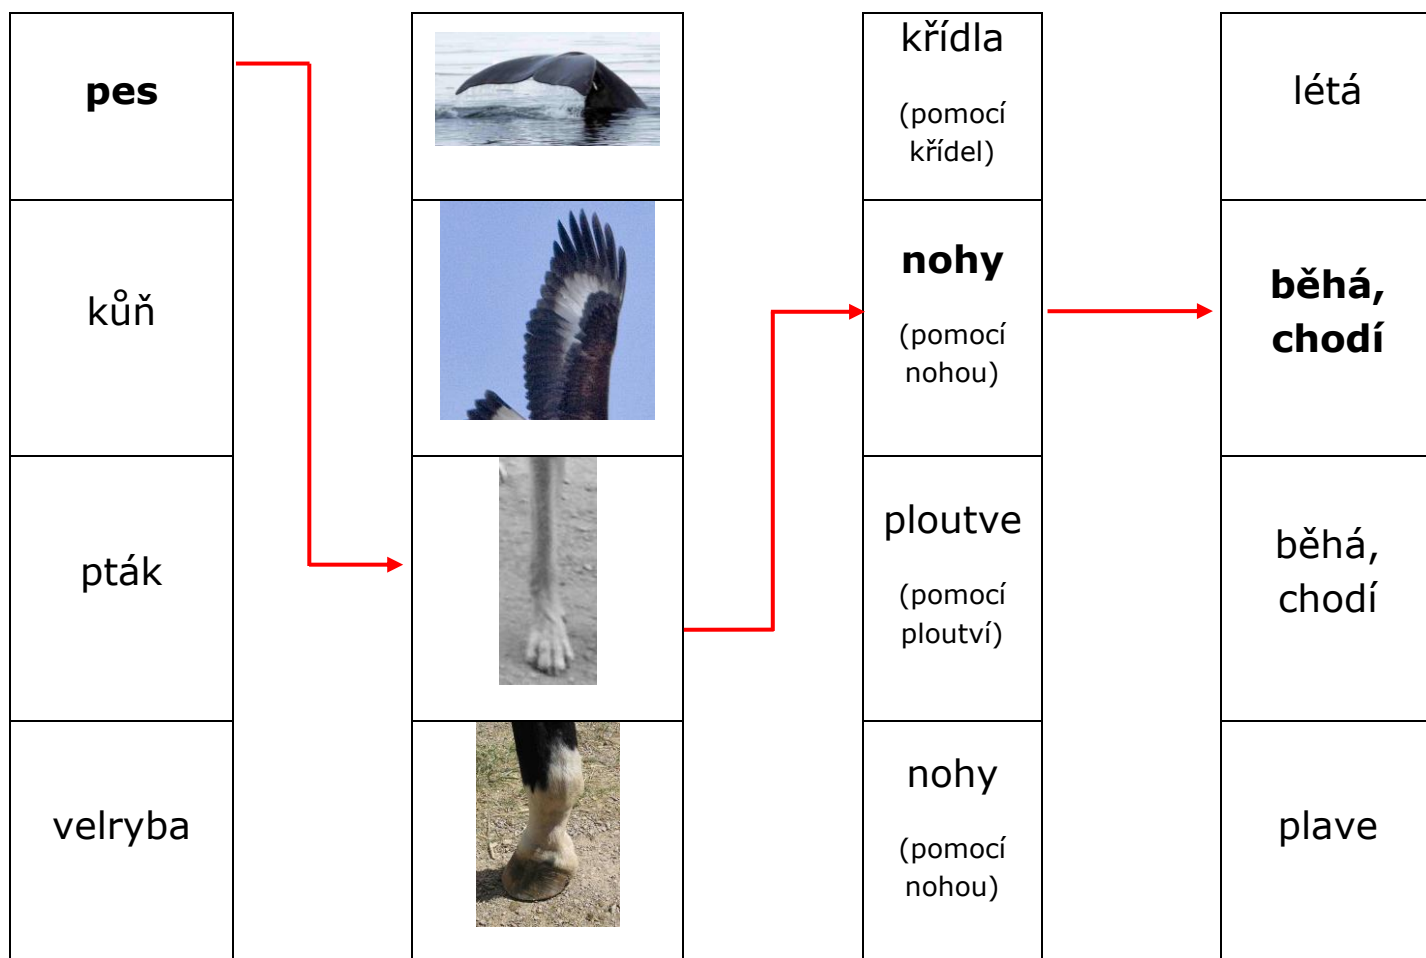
| pes | | křídla (pomocí křídel) | létá |
|---|---|---|---|
| kůň | | nohy (pomocí nohou) | běhá, chodí |
| pták | | ploutve (pomocí ploutví) | běhá, chodí |
| velryba | | nohy (pomocí nohou) | plave |